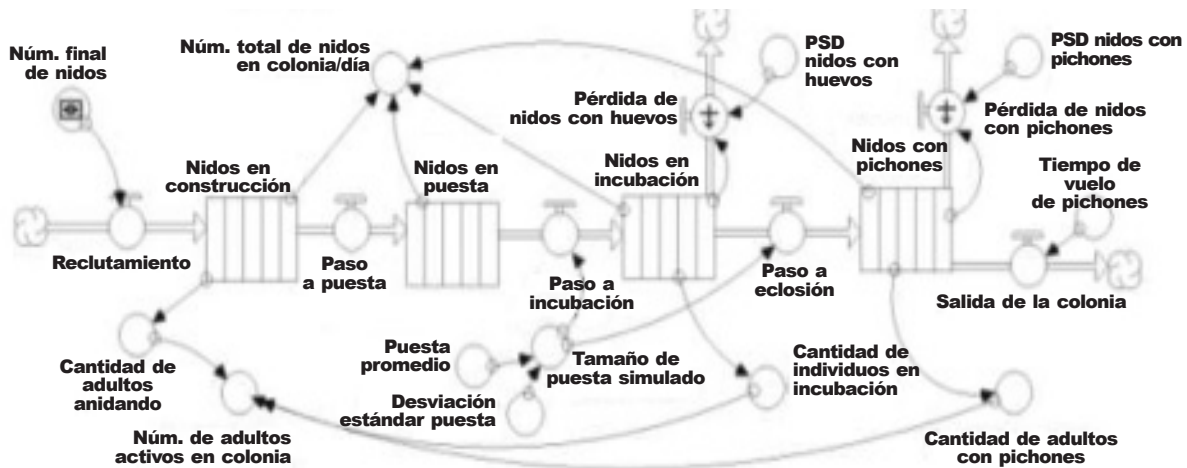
Núm. final de nidos

Núm. total de nidos en colonia/día

PSD nidos con huevos

PSD nidos con pichones

Pérdida de nidos con huevos

Pérdida de nidos con pichones

Nidos en construcción

Nidos en puesta

Nidos en incubación

Nidos con pichones

Tiempo de vuelo de pichones

Reclutamiento

Paso a puesta

Paso a incubación

Paso a eclosión

Salida de la colonia

Puesta promedio

Tamaño de puesta simulado

Desviación estándar puesta

Cantidad de adultos anidando

Cantidad de individuos en incubación

Núm. de adultos activos en colonia

Cantidad de adultos con pichones